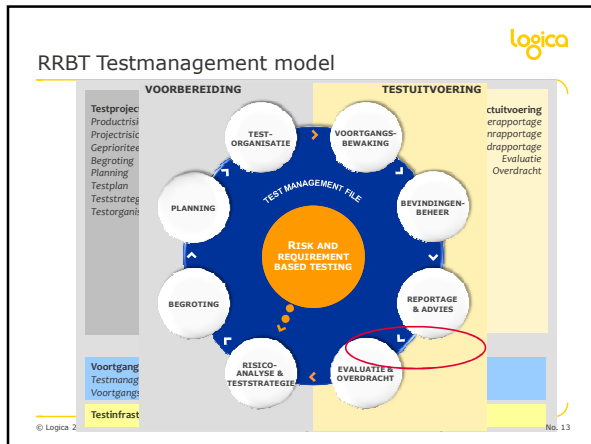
logica

RRBT Testmanagement model

VOORBEREIDING

TESTUITVOERING

Testproject
Productrisi
Projectrisic
Geprioritee
Begroting
Planning
Testplan
Teststrateg
Testorganis

ctuitvoering
erapportage
nrapportage
drapportage
Evaluatie
Overdracht

TEST-ORGANISATIE

VOORTGANGS-BEWAKING

TEST MANAGEMENT FILE

PLANNING

BEVINDINGEN-BEHEER

RISK AND REQUIREMENT BASED TESTING

BEGROTING

REPORTAGE & ADVIES

RISICO-ANALYSE & TESTSTRATEGIE

EVALUATIE & OVERDRACHT

Voortgang
Testmanag
Voortgangs

Testinfrast

© Logica 2

No. 13